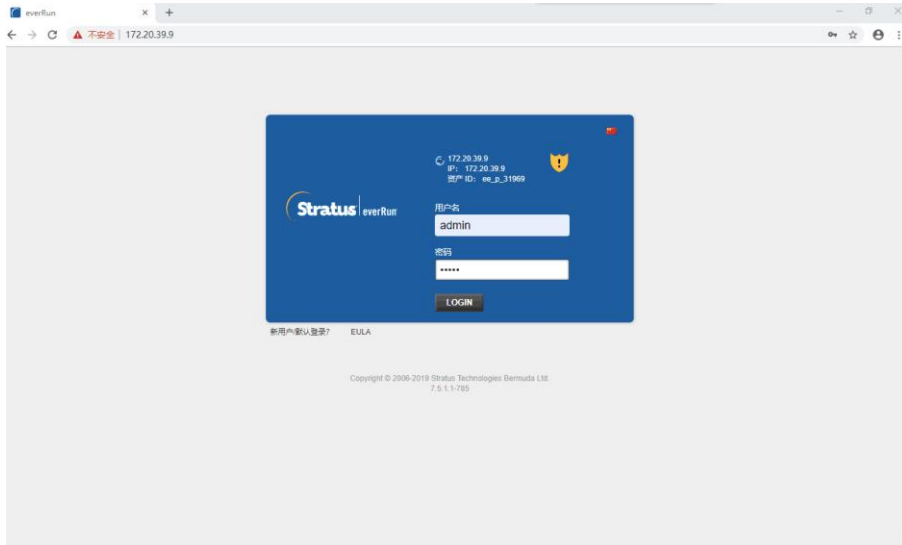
everRun ×

不安全 | 172.20.39.9

172.20.39.9
IP: 172.20.39.9
资产 ID: ee_p_31969

Stratus | everRun

用户名
admin

密码
•••••

LOGIN

新用户/默认登录? EULA

Copyright © 2006-2019 Stratus Technologies Bermuda Ltd.
7.5.1.1-785